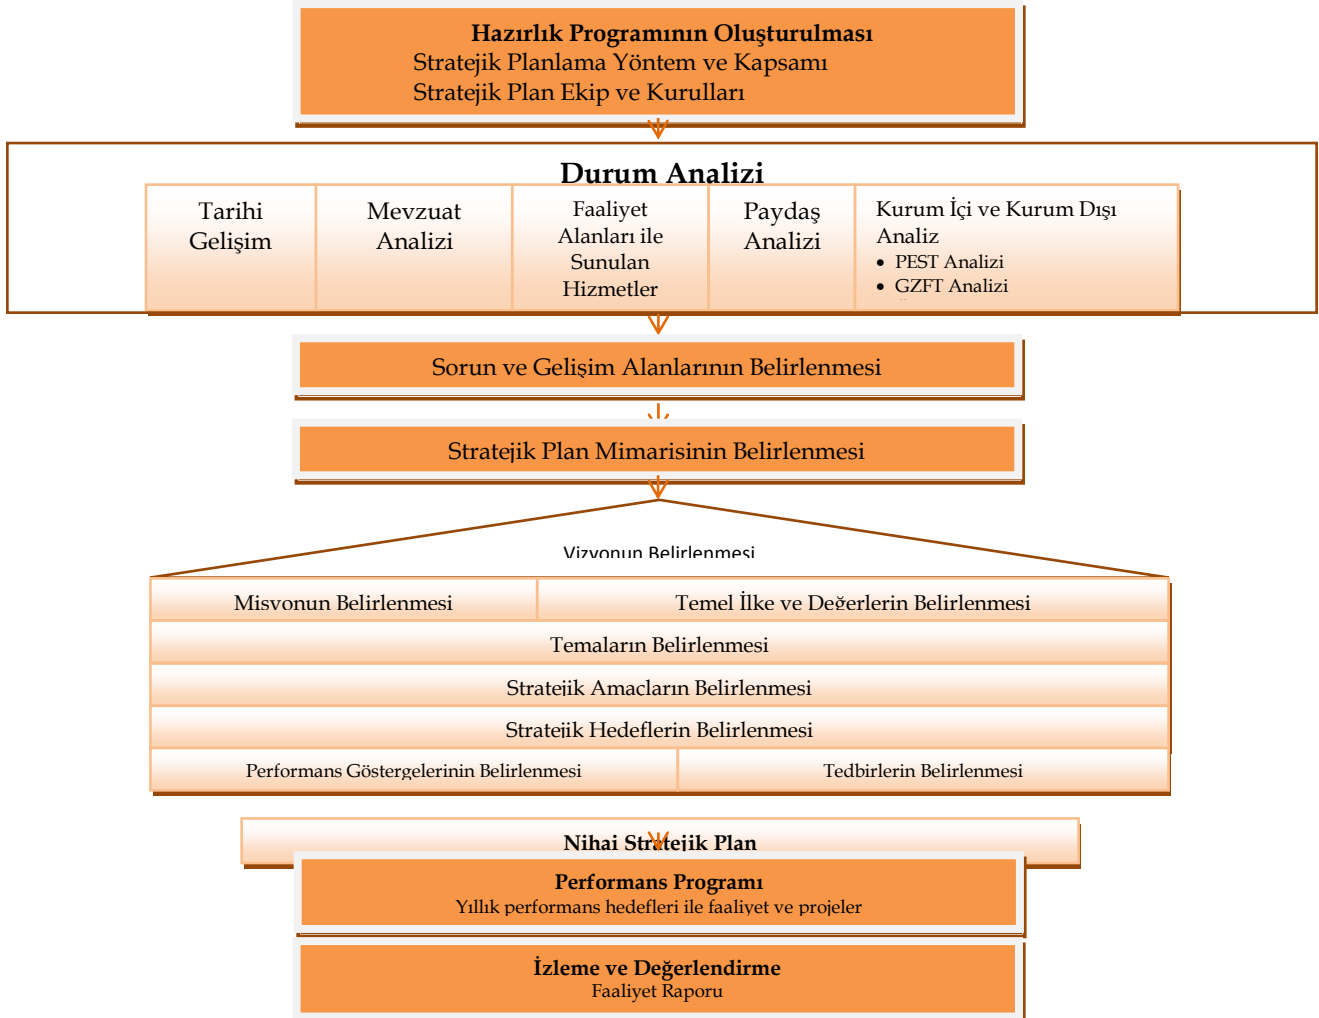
Hazırlık Programının Oluşturulması
Stratejik Planlama Yöntem ve Kapsamı
Stratejik Plan Ekip ve Kurulları

Durum Analizi

| Tarihi Gelişim | Mevzuat Analizi | Faaliyet Alanları ile Sunulan Hizmetler | Paydaş Analizi | Kurum İçi ve Kurum Dışı Analiz • PEST Analizi • GZFT Analizi |
|---|---|---|---|---|

Sorun ve Gelişim Alanlarının Belirlenmesi

Stratejik Plan Mimarisinin Belirlenmesi

Vizyonun Belirlenmesi

Misyonun Belirlenmesi
Temel İlke ve Değerlerin Belirlenmesi
Temaların Belirlenmesi
Stratejik Amaçların Belirlenmesi
Stratejik Hedeflerin Belirlenmesi
Performans Göstergelerinin Belirlenmesi
Tedbirlerin Belirlenmesi

Nihai Stratejik Plan

Performans Programı
Yıllık performans hedefleri ile faaliyet ve projeler

İzleme ve Değerlendirme
Faaliyet Raporu